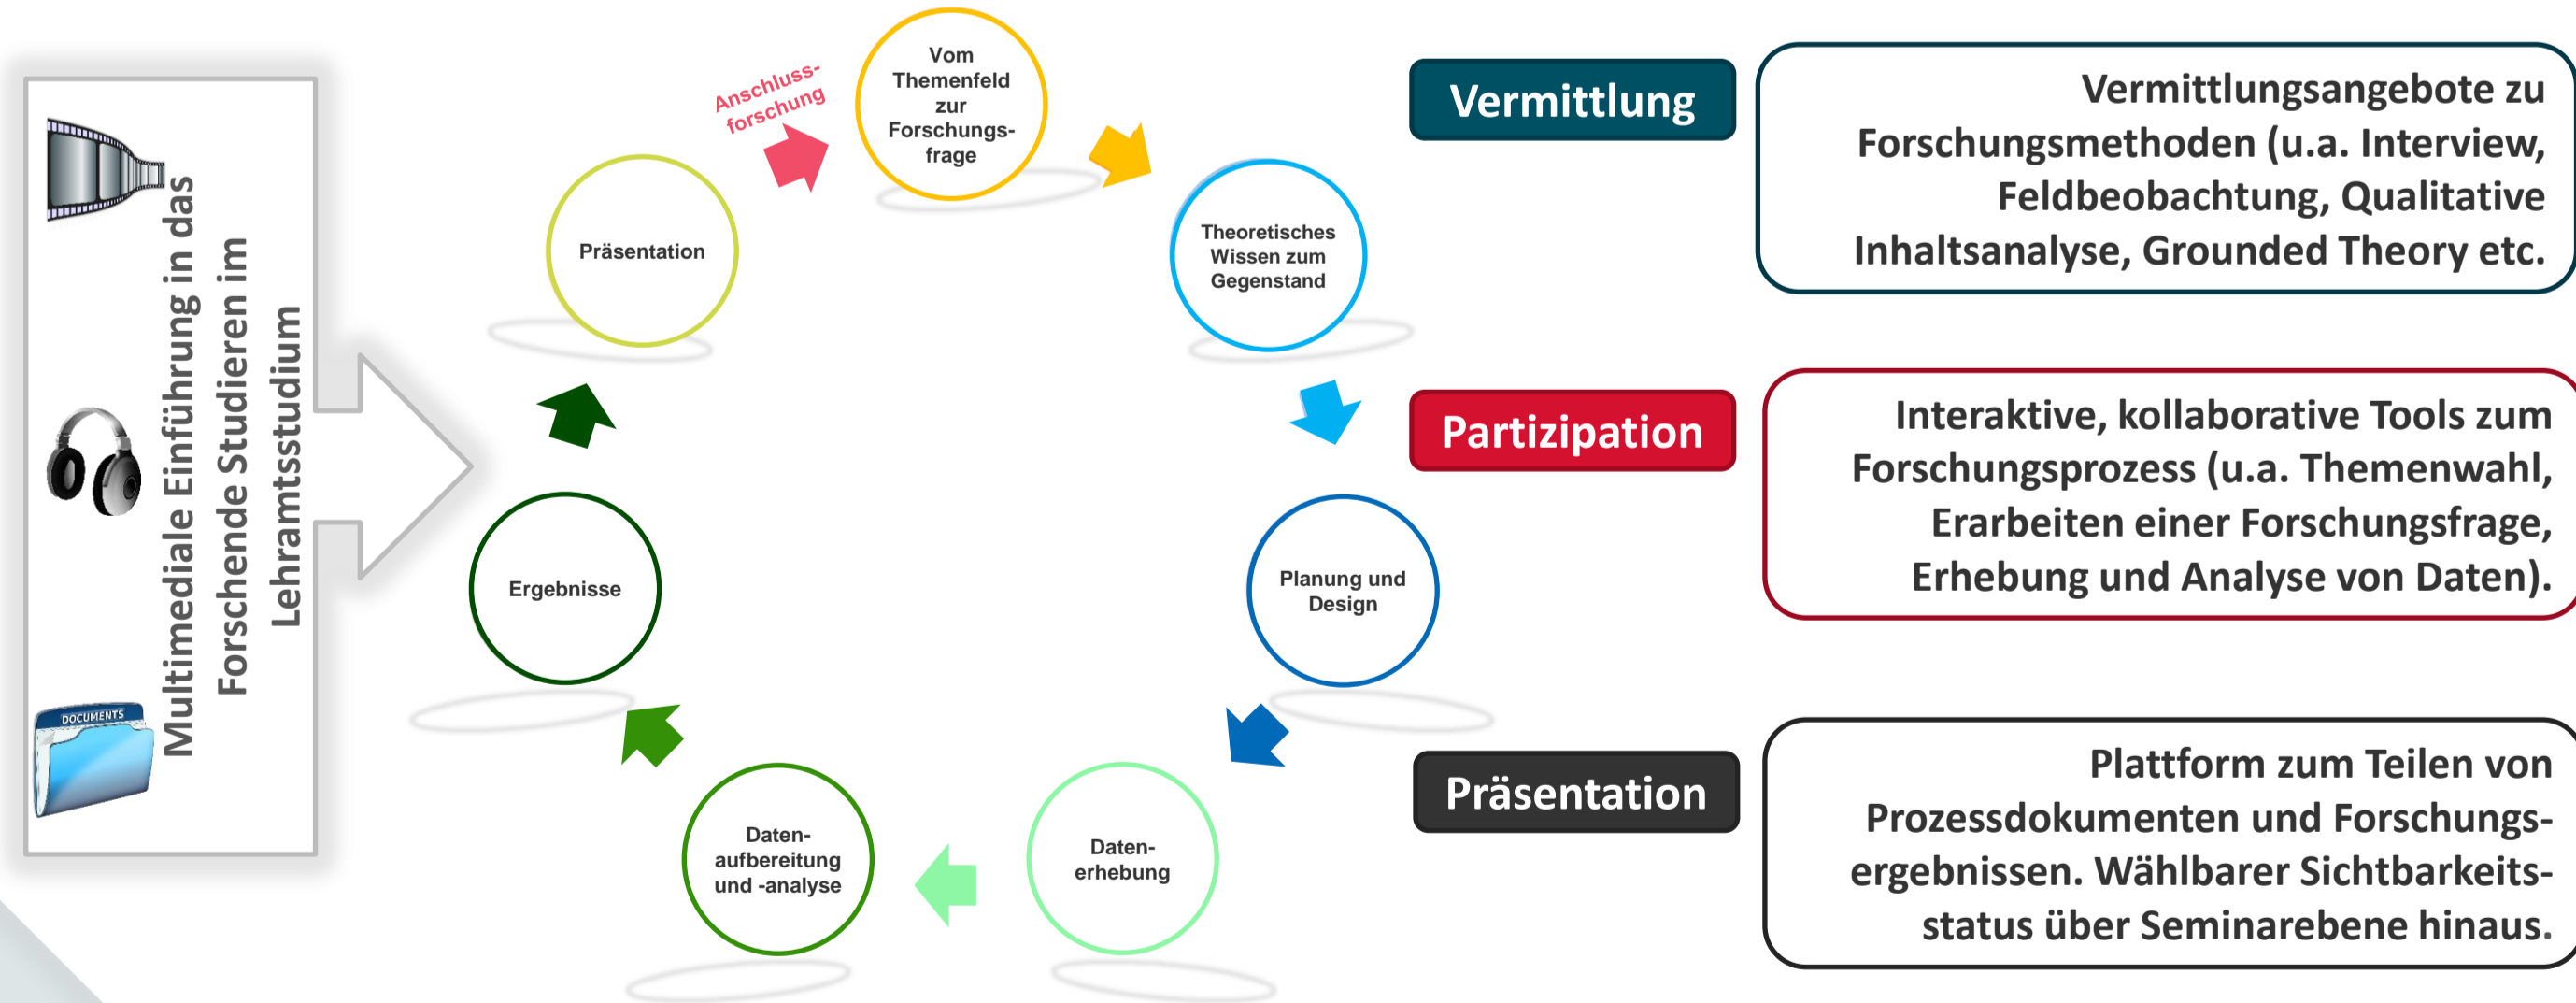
DOCUMENTS

Multimediale Einführung in das Forschende Studieren im Lehramtsstudium

Anschlussforschung

Vom Themenfeld zur Forschungsfrage

Theoretisches Wissen zum Gegenstand

Planung und Design

Datenerhebung

Datenaufbereitung und -analyse

Ergebnisse

Präsentation

Vermittlung

Vermittlungsangebote zu Forschungsmethoden (u.a. Interview, Feldbeobachtung, Qualitative Inhaltsanalyse, Grounded Theory etc.

Partizipation

Interaktive, kollaborative Tools zum Forschungsprozess (u.a. Themenwahl, Erarbeiten einer Forschungsfrage, Erhebung und Analyse von Daten).

Präsentation

Plattform zum Teilen von Prozessdokumenten und Forschungsergebnissen. Wählbarer Sichtbarkeitsstatus über Seminarebene hinaus.